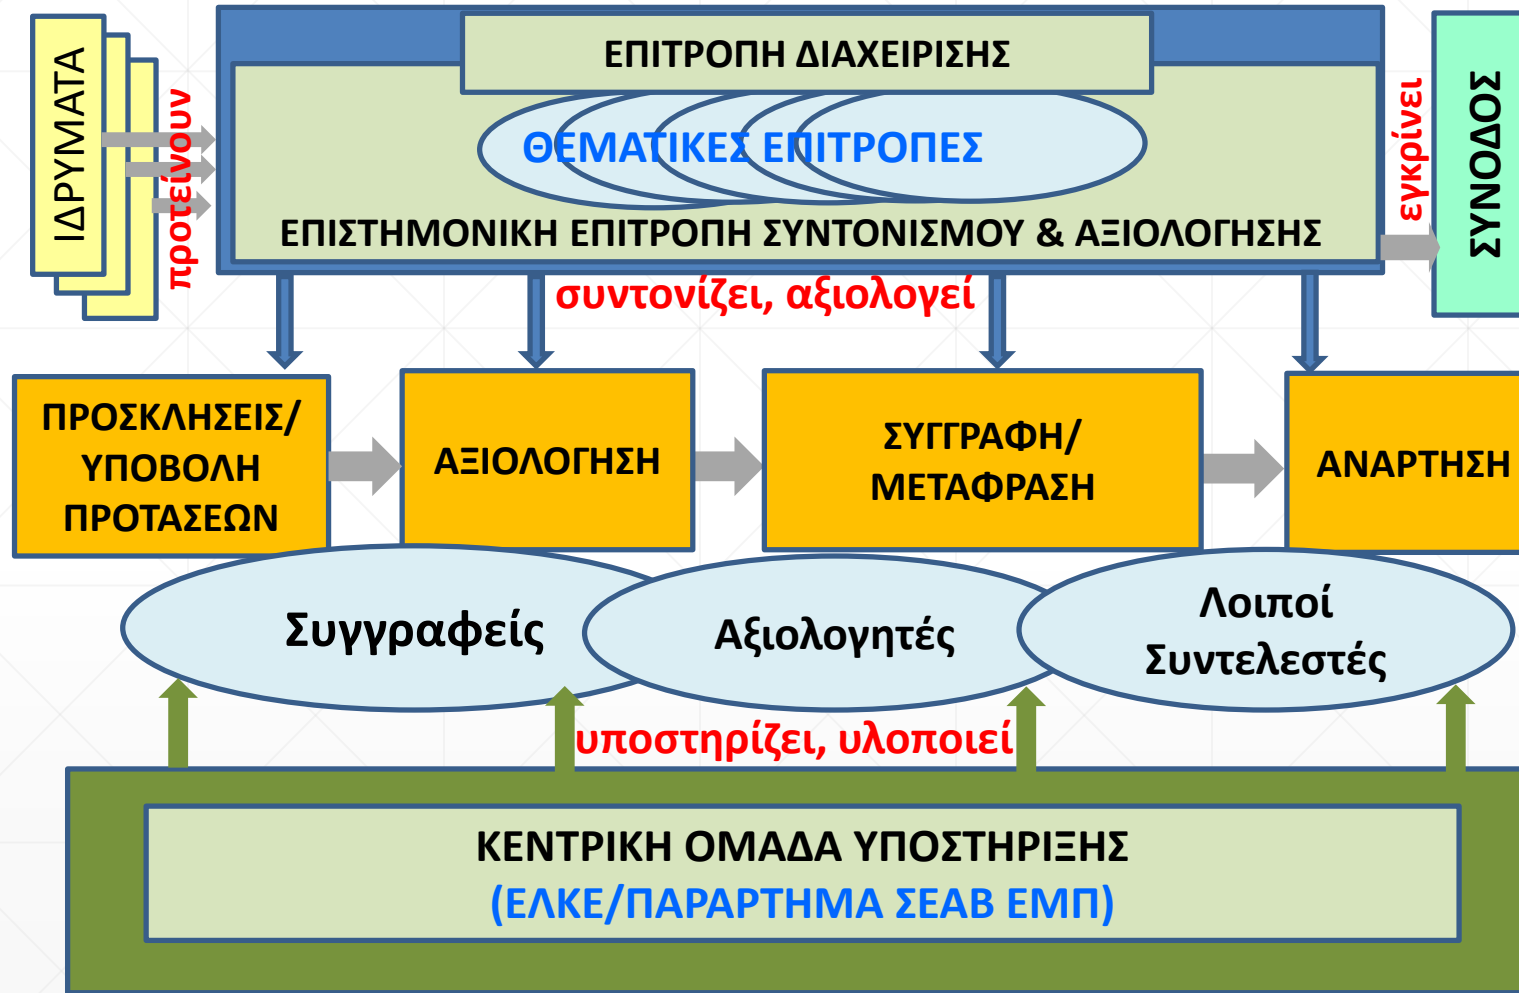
ΙΔΡΥΜΑΤΑ

προτείνουν

ΕΠΙΤΡΟΠΗ ΔΙΑΧΕΙΡΙΣΗΣ

ΘΕΜΑΤΙΚΕΣ ΕΠΙΤΡΟΠΕΣ

ΕΠΙΣΤΗΜΟΝΙΚΗ ΕΠΙΤΡΟΠΗ ΣΥΝΤΟΝΙΣΜΟΥ & ΑΞΙΟΛΟΓΗΣΗΣ

εγκρίνει

ΣΥΝΟΔΟΣ

συντονίζει, αξιολογεί

ΠΡΟΣΚΛΗΣΕΙΣ/ ΥΠΟΒΟΛΗ ΠΡΟΤΑΣΕΩΝ

ΑΞΙΟΛΟΓΗΣΗ

ΣΥΓΓΡΑΦΗ/ ΜΕΤΑΦΡΑΣΗ

ΑΝΑΡΤΗΣΗ

Συγγραφείς

Αξιολογητές

Λοιποί Συντελεστές

υποστηρίζει, υλοποιεί

ΚΕΝΤΡΙΚΗ ΟΜΑΔΑ ΥΠΟΣΤΗΡΙΞΗΣ
(ΕΛΚΕ/ΠΑΡΑΡΤΗΜΑ ΣΕΑΒ ΕΜΠ)